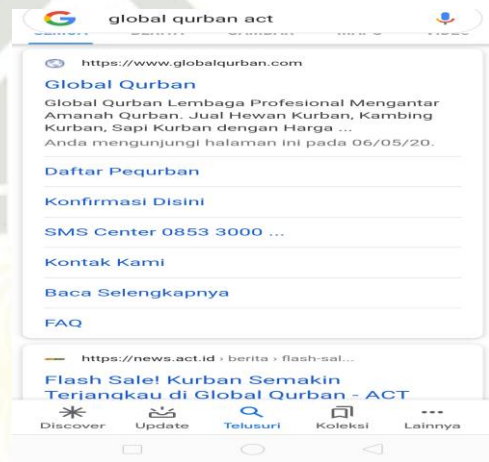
global qurban act

https://www.globalqurban.com

Global Qurban

Global Qurban Lembaga Profesional Mengantar Amanah Qurban. Jual Hewan Kurban, Kambing Kurban, Sapi Kurban dengan Harga ...

Anda mengunjungi halaman ini pada 06/05/20.

Daftar Pequrban

Konfirmasi Disini

SMS Center 0853 3000 ...

Kontak Kami

Baca Selengkapnya

FAQ

https://news.act.id › berita › flash-sal...

Flash Sale! Kurban Semakin Terjangkau di Global Qurban - ACT

Discover Update Telusuri Koleksi Lainnya